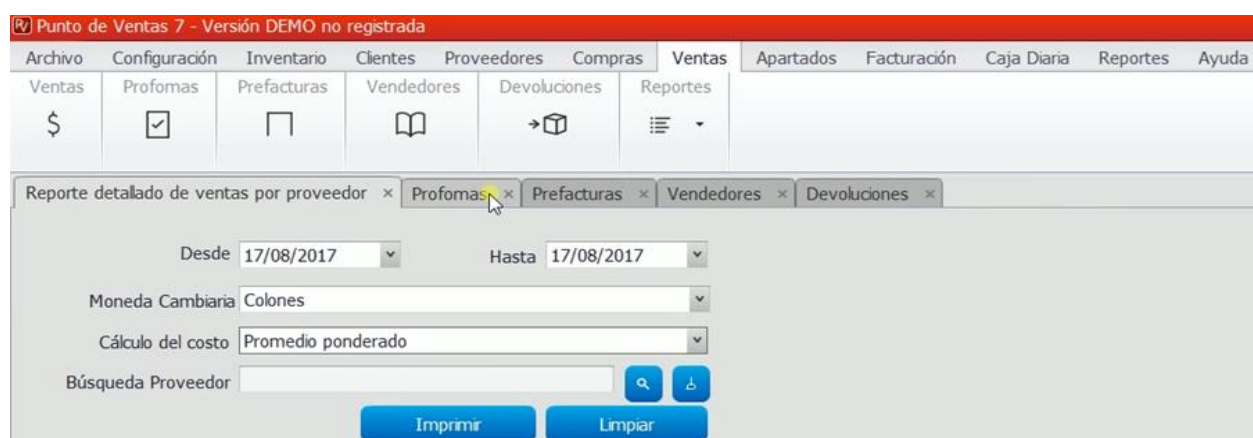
Punto de Ventas 7 - Versión DEMO no registrada

Archivo Configuración Inventario Clientes Proveedores Compras Ventas Apartados Facturación Caja Diaria Reportes Ayuda

Ventas $
Profomas
Prefacturas
Vendedores
Devoluciones
Reportes

Reporte detallado de ventas por proveedor × Profomas × Prefacturas × Vendedores × Devoluciones ×

Desde 17/08/2017 Hasta 17/08/2017

Moneda Cambiaria Colones

Cálculo del costo Promedio ponderado

Búsqueda Proveedor

Imprimir Limpiar